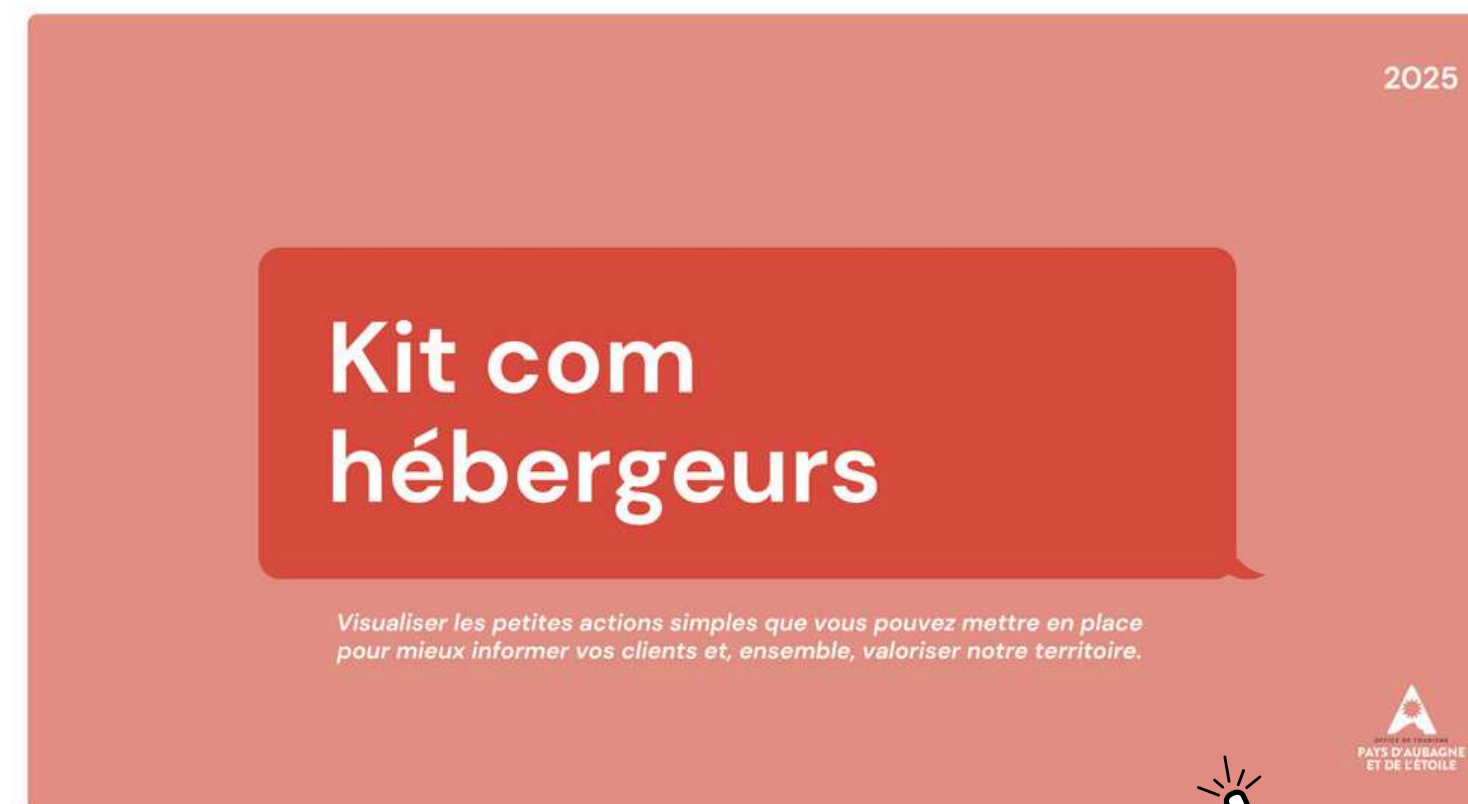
2025

Kit com hébergeurs

Visualiser les petites actions simples que vous pouvez mettre en place pour mieux informer vos clients et, ensemble, valoriser notre territoire.

OFFICE DE TOURISME
PAYS D'AUBAGNE ET DE L'ÉTOILE